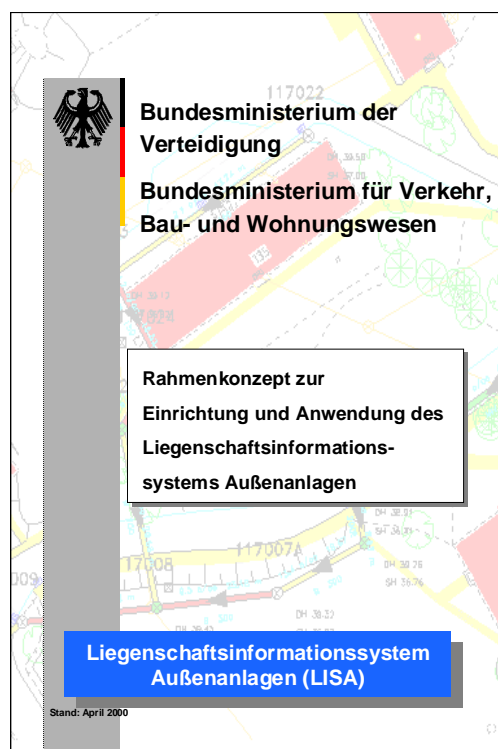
117022

Bundesministerium der Verteidigung

Bundesministerium für Verkehr, Bau- und Wohnungswesen

Rahmenkonzept zur Einrichtung und Anwendung des Liegenschaftsinformationssystems Außenanlagen

117007A

17008

009

Liegenschaftsinformationssystem Außenanlagen (LISA)

Stand: April 2000